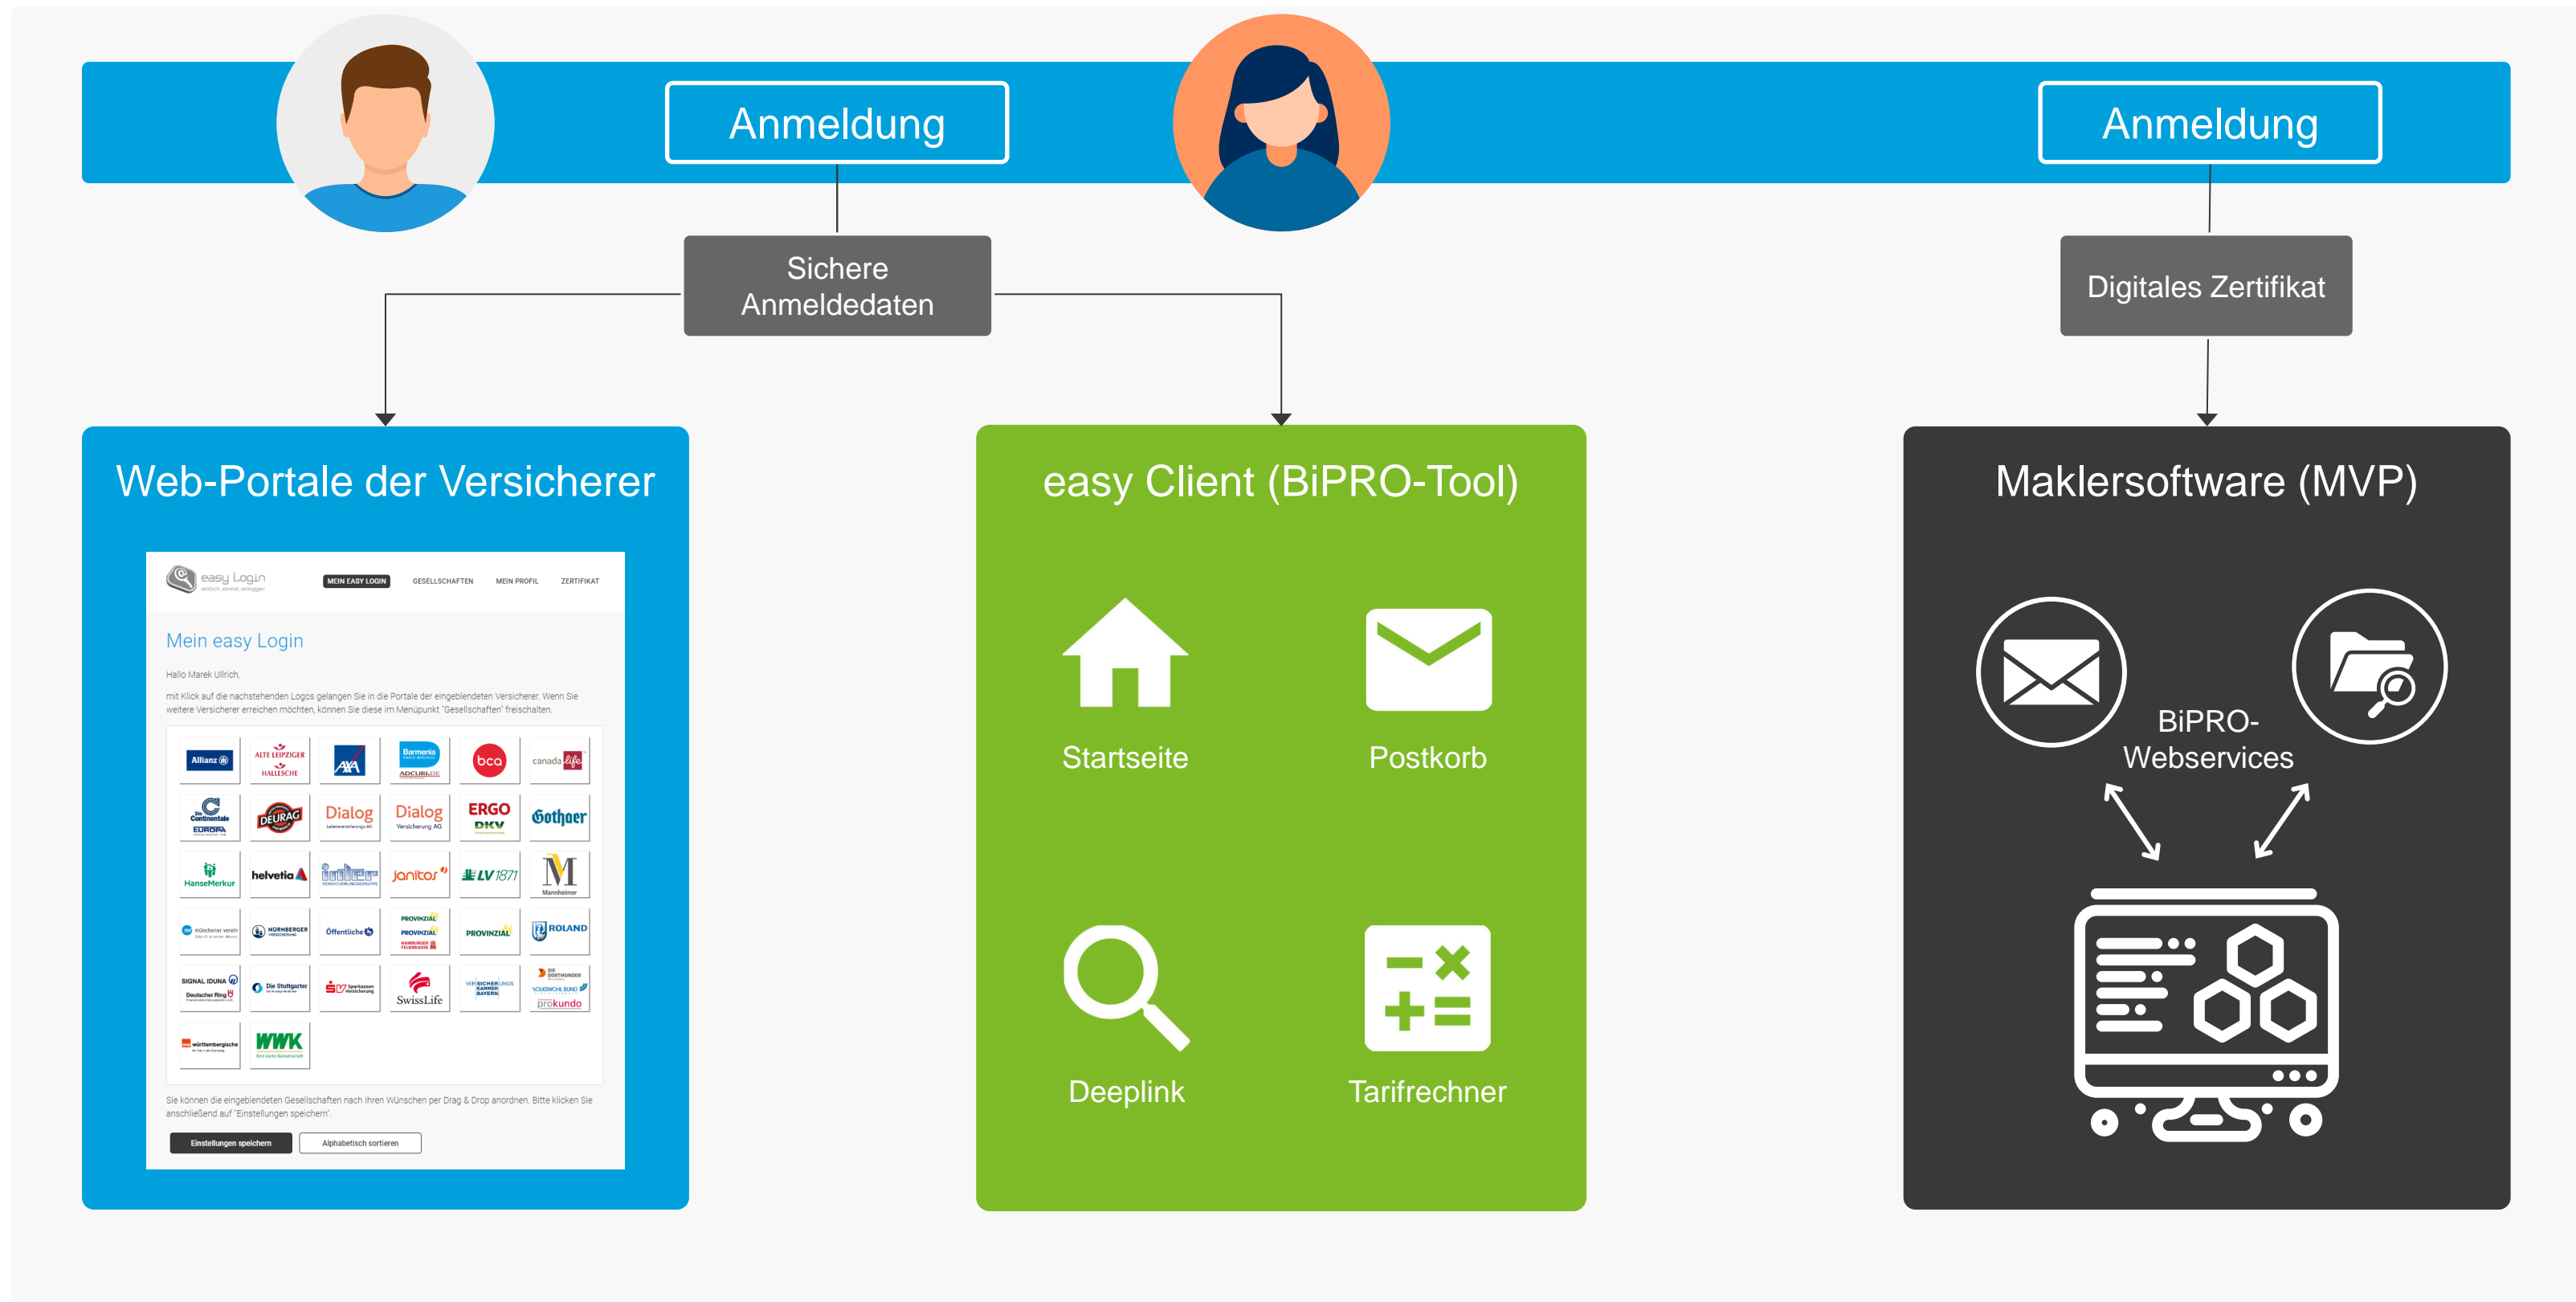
Anmeldung

Anmeldung

Sichere Anmeldedaten

Digitales Zertifikat

Web-Portale der Versicherer

easy Login

MEIN EASY LOGIN GESELLSCHAFTEN MEIN PROFIL ZERTIFIKAT

Mein easy Login

Hallo Marek Ullrich,

mit Klick auf die nachstehenden Logos gelangen Sie in die Portale der eingeblendeten Versicherer. Wenn Sie weitere Versicherer erreichen möchten, können Sie diese im Menüpunkt "Gesellschaften" freischalten.

Allianz ALTE LEIPZIGER HALLESCHE AXA Barmenia bca canada life
Continentale EUROPA DEURAG Dialog Dialog ERGO DKV Gothaer
HanseMerkur helvetia interRisk janitos LV 1871 Mannheimer
münchener verein NÜRNBERGER Öffentliche PROVINZIAL PROVINZIAL ROLAND
SIGNAL IDUNA Deutscher Ring Die Stuttgarter SV SwissLife VERSICHERUNGSKAMMER BAYERN DIE DORTMUNDER VOLKSWOHL BUND prokundo
württembergische WWK

Sie können die eingeblendeten Gesellschaften nach Ihren Wünschen per Drag & Drop anordnen. Bitte klicken Sie anschließend auf "Einstellungen speichern".

Einstellungen speichern Alphabetisch sortieren

easy Client (BiPRO-Tool)

Startseite

Postkorb

Deeplink

Tarifrechner

Maklersoftware (MVP)

BiPRO-Webservices